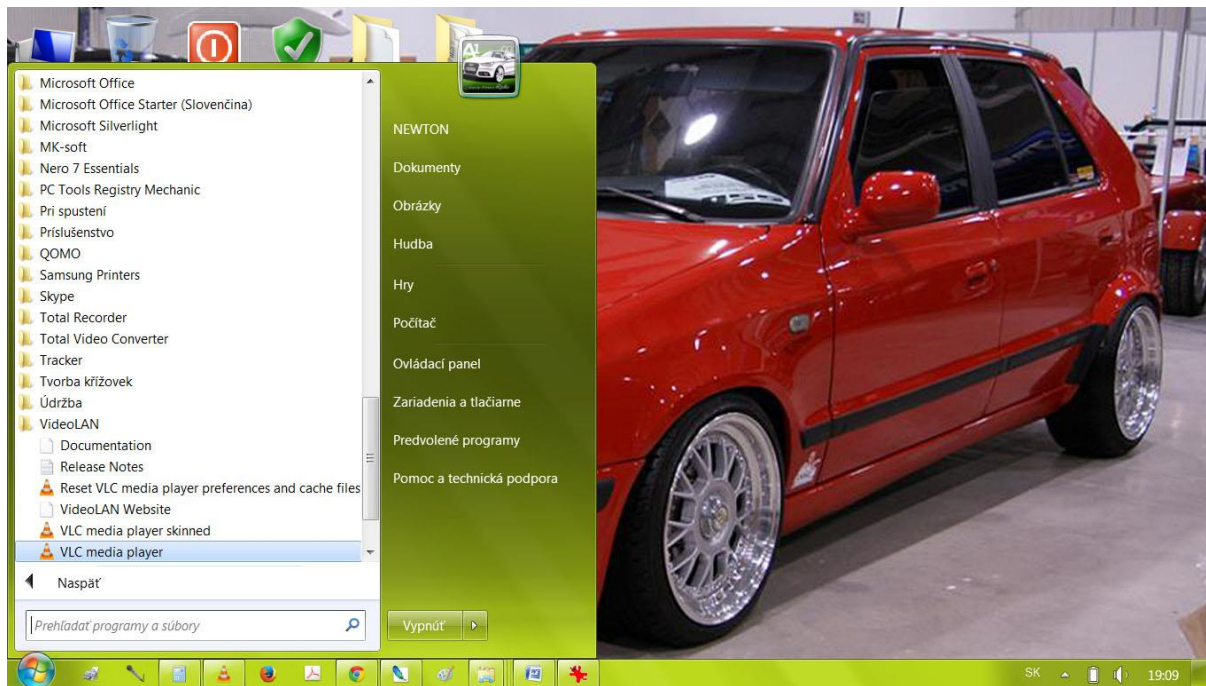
Microsoft Office
Microsoft Office Starter (Slovenčina)
Microsoft Silverlight
MK-soft
Nero 7 Essentials
PC Tools Registry Mechanic
Pri spustení
Príslušenstvo
QOMO
Samsung Printers
Skype
Total Recorder
Total Video Converter
Tracker
Tvorba krížoviek
Údržba
VideoLAN
Documentation
Release Notes
Reset VLC media player preferences and cache files
VideoLAN Website
VLC media player skinned
VLC media player

Naspäť

Prehľadať programy a súbory

NEWTON
Dokumenty
Obrázky
Hudba
Hry
Počítač
Ovládací panel
Zariadenia a tlačiarne
Predvolené programy
Pomoc a technická podpora

Vypnúť

SK
19:09